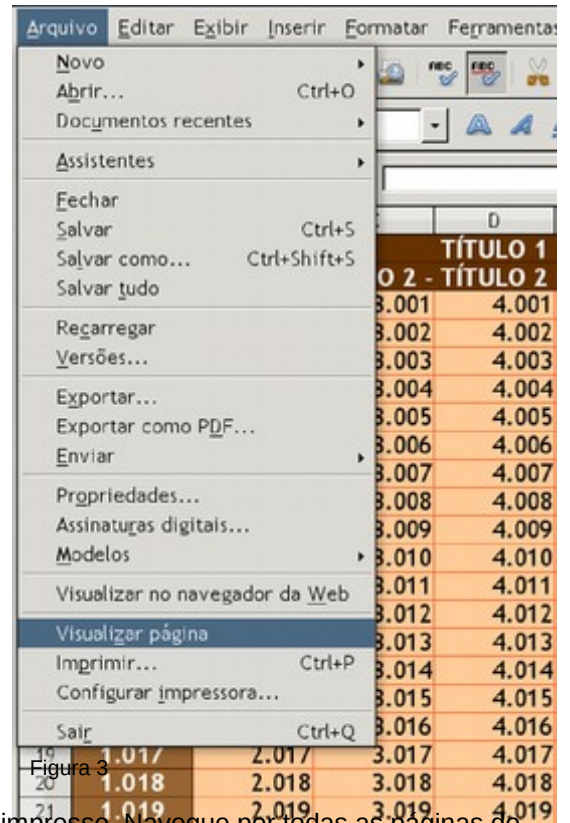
Arquivo Editar Exibir Inserir Formatar Ferramentas

Novo
Abrir... Ctrl+O
Documentos recentes
Assistentes
Fechar
Salvar Ctrl+S
Salvar como... Ctrl+Shift+S
Salvar tudo
Recarregar
Versões...
Exportar...
Exportar como PDF...
Enviar
Propriedades...
Assinaturas digitais...
Modelos
Visualizar no navegador da Web
Visualizar página
Imprimir... Ctrl+P
Configurar impressora...
Sair Ctrl+Q

| | | | C | D |
|---|---|---|---|---|
| | | | | TÍTULO 1 |
| | | | O 2 - | TÍTULO 2 |
| | | | 3.001 | 4.001 |
| | | | 3.002 | 4.002 |
| | | | 3.003 | 4.003 |
| | | | 3.004 | 4.004 |
| | | | 3.005 | 4.005 |
| | | | 3.006 | 4.006 |
| | | | 3.007 | 4.007 |
| | | | 3.008 | 4.008 |
| | | | 3.009 | 4.009 |
| | | | 3.010 | 4.010 |
| | | | 3.011 | 4.011 |
| | | | 3.012 | 4.012 |
| | | | 3.013 | 4.013 |
| | | | 3.014 | 4.014 |
| | | | 3.015 | 4.015 |
| | | | 3.016 | 4.016 |
| 19 | 1.017 | 2.017 | 3.017 | 4.017 |
| 20 | 1.018 | 2.018 | 3.018 | 4.018 |
| 21 | 1.019 | 2.019 | 3.019 | 4.019 |

Figura 3

impressão. Navegue por todas as páginas do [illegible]